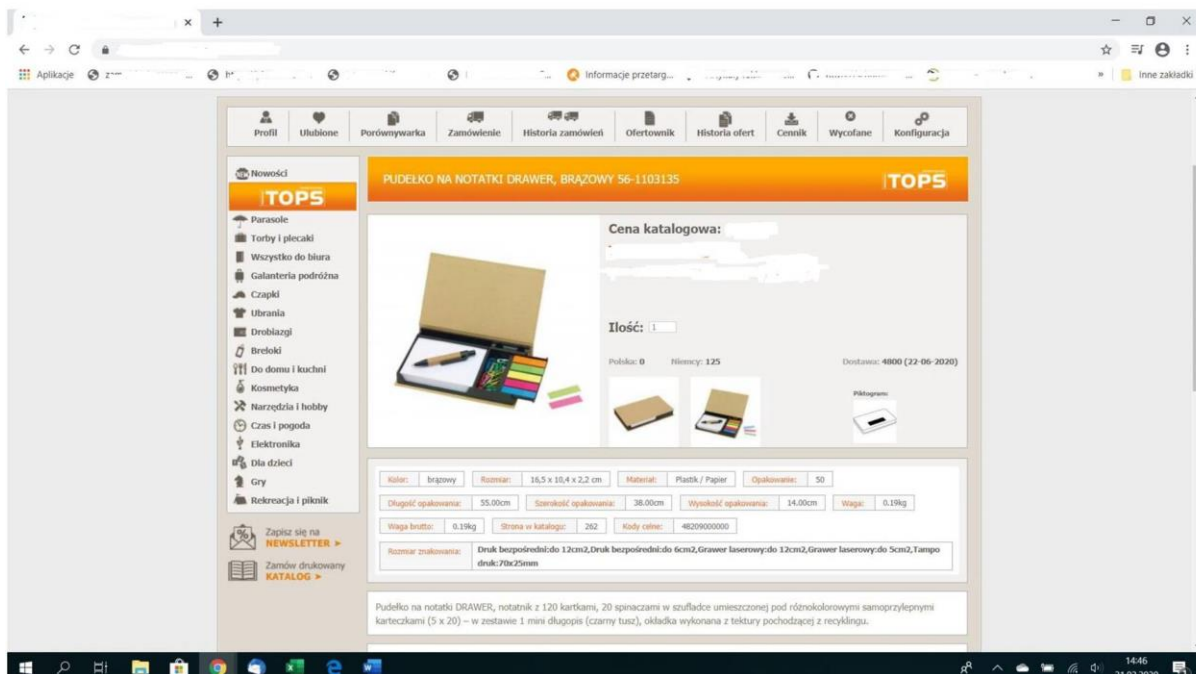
Aplikacje
Informacje przetarg...
Inne zakładki

Profil | Ulubione | Porównywarka | Zamówienie | Historia zamówień | Ofertownik | Historia ofert | Cennik | Wycofane | Konfiguracja

Nowości
TOPS
Parasole
Torby i plecaki
Wszystko do biura
Galanteria podróżna
Czapki
Ubrania
Drobiazgi
Breloki
Do domu i kuchni
Kosmetyka
Narzędzia i hobby
Czas i pogoda
Elektronika
Dla dzieci
Gry
Rekreacja i piknik

Zapisz się na NEWSLETTER >
Zamów drukowany KATALOG >

PUDEŁKO NA NOTATKI DRAWER, BRĄZOWY 56-1103135
TOPS

Cena katalogowa:

Ilość: 1

Polska: 0 Niemcy: 125 Dostawa: 4800 (22-06-2020)

Piktogram:

| Kolor: | brązowy | Rozmiar: | 16,5 x 10,4 x 2,2 cm | Materiał: | Plastik / Papier | Opakowanie: | 50 |
|---|---|---|---|---|---|---|---|
| Długość opakowania: | 55.00cm | Szerokość opakowania: | 38.00cm | Wysokość opakowania: | 14.00cm | Waga: | 0.19kg |
| Waga brutto: | 0.19kg | Strona w katalogu: | 262 | Kody celne: | 48209000000 | | |

| Rozmiar znakowania: | Druk bezpośredni:do 12cm2,Druk bezpośredni:do 6cm2,Grawer laserowy:do 12cm2,Grawer laserowy:do 5cm2,Tampo druk:70x25mm |
|---|---|

Pudełko na notatki DRAWER, notatnik z 120 kartkami, 20 spinaczami w szufladce umieszczonej pod różnokolorowymi samoprzylepnymi karteczkami (5 x 20) – w zestawie 1 mini długopis (czarny tusz), okładka wykonana z tektury pochodzącej z recyklingu.

14:46